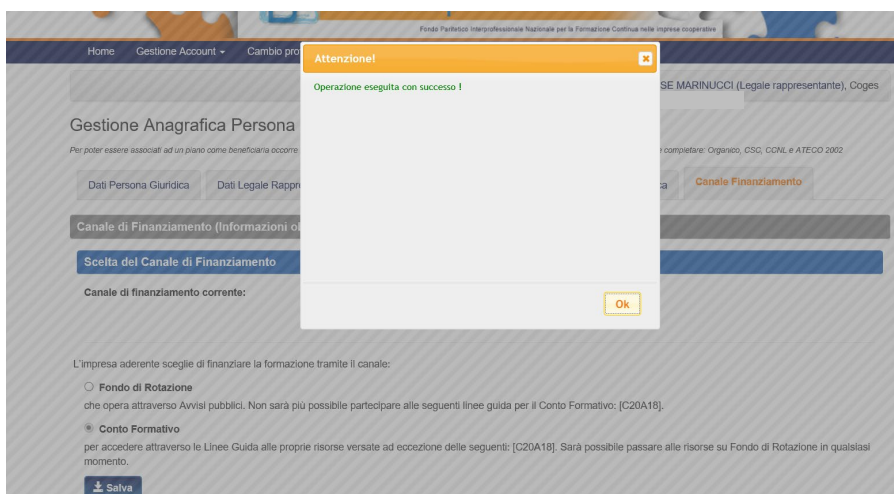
Fondo Paritetico Interprofessionale Nazionale per la Formazione Continua nelle imprese cooperative

Home Gestione Account ▾ Cambio pro

Attenzione!

Operazione eseguita con successo !

Ok

SE MARINUCCI (Legale rappresentante), Coges

Gestione Anagrafica Persona

Per poter essere associati ad un piano come beneficiaria occorre

completare: Organico, CSC, CCNL e ATECO 2002

Dati Persona Giuridica Dati Legale Rappr

ca Canale Finanziamento

Canale di Finanziamento (Informazioni o

Scelta del Canale di Finanziamento

Canale di finanziamento corrente:

L'impresa aderente sceglie di finanziare la formazione tramite il canale:

Fondo di Rotazione

che opera attraverso Avvisi pubblici. Non sarà più possibile partecipare alle seguenti linee guida per il Conto Formativo: [C20A18].

Conto Formativo

per accedere attraverso le Linee Guida alle proprie risorse versate ad eccezione delle seguenti: [C20A18]. Sarà possibile passare alle risorse su Fondo di Rotazione in qualsiasi momento.

Salva